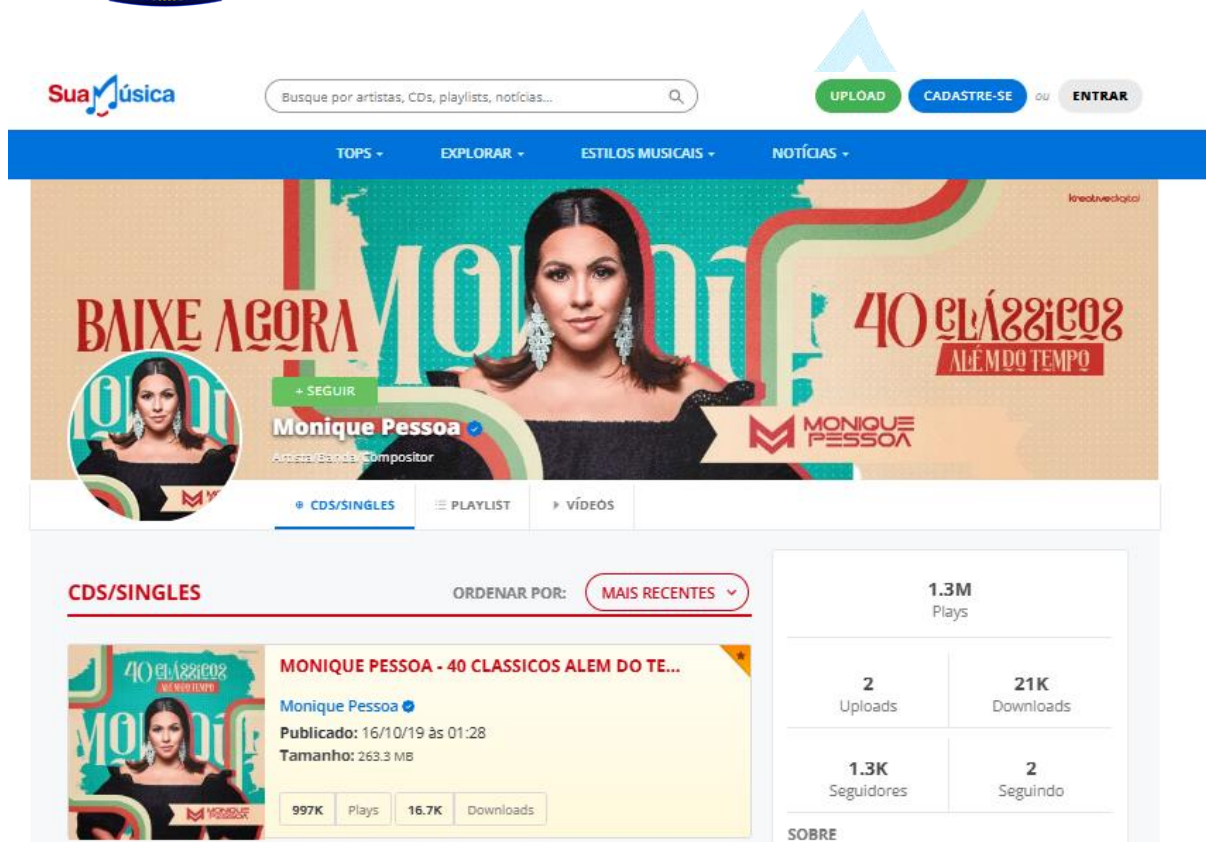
SuaMúsica

Busque por artistas, CDs, playlists, notícias...

UPLOAD CADASTRE-SE ou ENTRAR

TOPS ▾ EXPLORAR ▾ ESTILOS MUSICAIS ▾ NOTÍCIAS ▾

kreativedigital

BAIXE AGORA

MONIQUE

40 CLÁSSICOS ALÉM DO TEMPO

MONIQUE PESSOA

+ SEGUIR

Monique Pessoa

Artista/Banda, Compositor

CDS/SINGLES PLAYLIST VÍDEOS

CDS/SINGLES

ORDENAR POR: MAIS RECENTES

MONIQUE PESSOA - 40 CLASSICOS ALEM DO TE...

Monique Pessoa

Publicado: 16/10/19 às 01:28

Tamanho: 263.3 MB

997K Plays 16.7K Downloads

1.3M
Plays

2
Uploads

21K
Downloads

1.3K
Seguidores

2
Seguindo

SOBRE